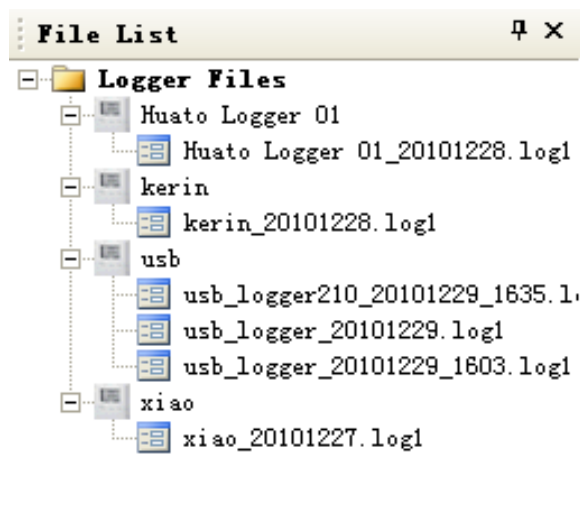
File List
Logger Files
Huato Logger 01
Huato Logger 01_20101228.log1
kerin
kerin_20101228.log1
usb
usb_logger210_20101229_1635.l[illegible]
usb_logger_20101229.log1
usb_logger_20101229_1603.log1
xiao
xiao_20101227.log1